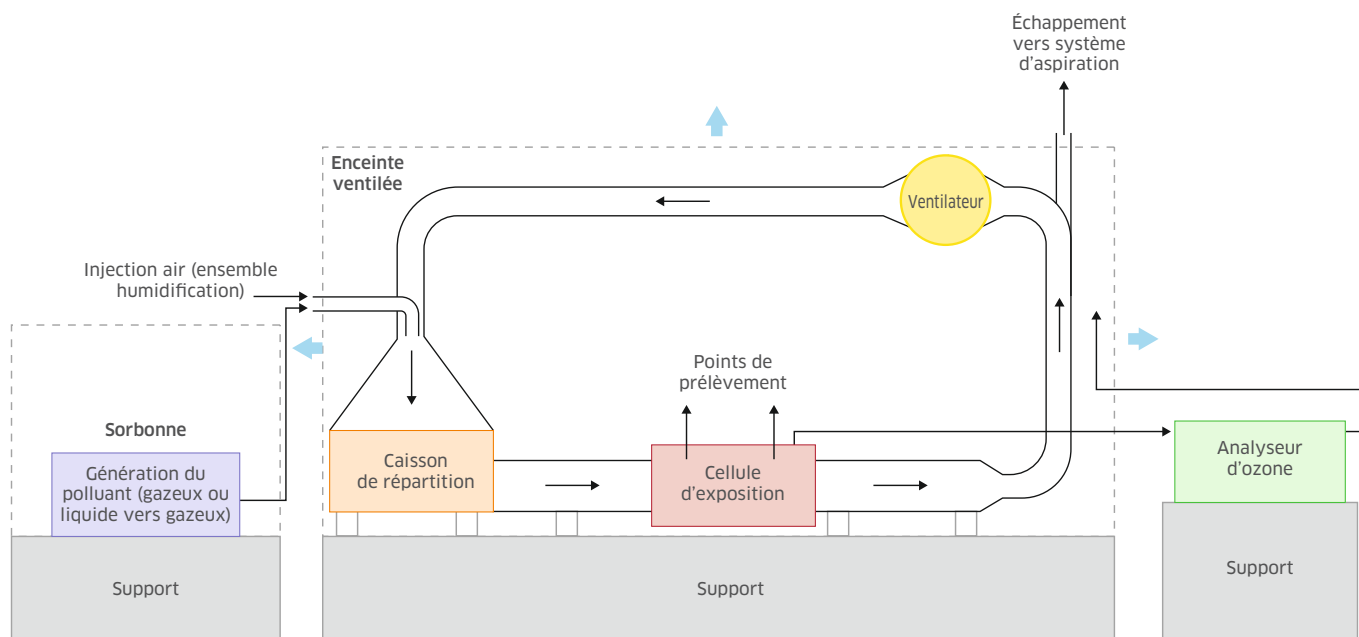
Échappement vers système d'aspiration

Enceinte ventilée

Ventilateur

Injection air (ensemble humidification)

Sorbonne

Génération du polluant (gazeux ou liquide vers gazeux)

Caisson de répartition

Points de prélèvement

Cellule d'exposition

Analyseur d'ozone

Support

Support

Support